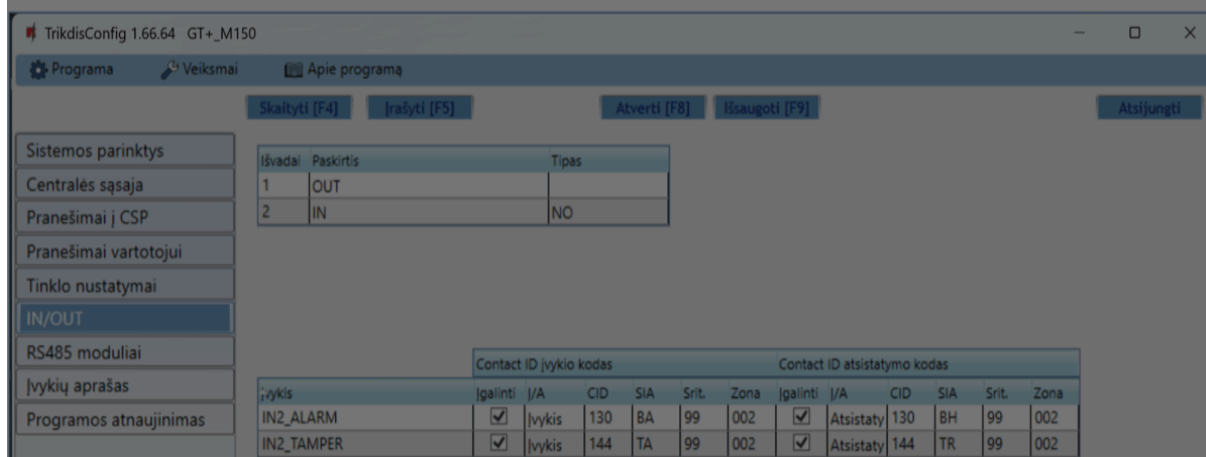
TrikdisConfig 1.66.64 GT+_M150

Programa Veiksmai Apie programą

Skaityti [F4] Įrašyti [F5] Atverti [F8] Išsaugoti [F9] Atsijungti

Sistemos parinktys
Centralės sąsaja
Pranešimai į CSP
Pranešimai vartotojui
Tinklo nustatymai
IN/OUT
RS485 moduliai
Įvykių aprašas
Programos atnaujinimas

| Išvadai | Paskirtis | Tipas |
|---|---|---|
| 1 | OUT | |
| 2 | IN | NO |

| | Contact ID įvykio kodas | | | | | | Contact ID atsistatymo kodas | | | | | |
|---|---|---|---|---|---|---|---|---|---|---|---|---|
| Įvykis | Įgalinti | I/A | CID | SIA | Srit. | Zona | Įgalinti | I/A | CID | SIA | Srit. | Zona |
| IN2_ALARM | ✓ | Įvykis | 130 | BA | 99 | 002 | ✓ | Atsistaty | 130 | BH | 99 | 002 |
| IN2_TAMPER | ✓ | Įvykis | 144 | TA | 99 | 002 | ✓ | Atsistaty | 144 | TR | 99 | 002 |